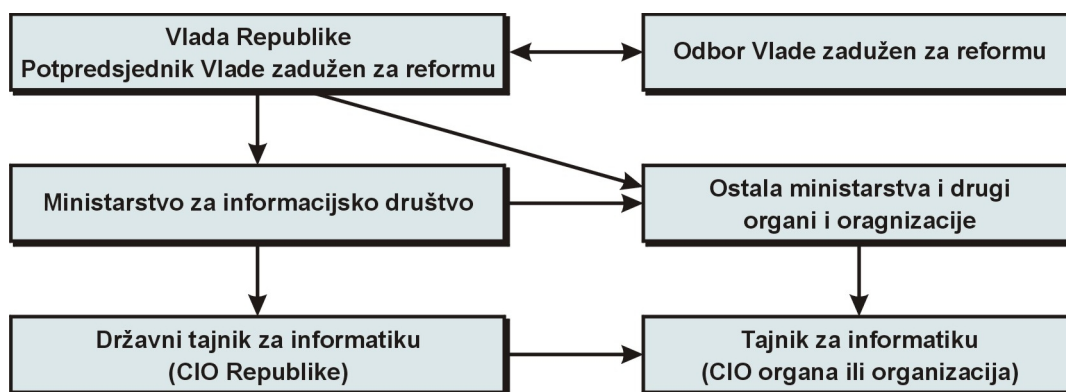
Vlada Republike
Potpredsjednik Vlade zadužen za reformu

Odbor Vlade zadužen za reformu

Ministarstvo za informacijsko društvo

Ostala ministarstva i drugi organi i oragnizacije

Državni tajnik za informatiku (CIO Republike)

Tajnik za informatiku (CIO organa ili organizacija)